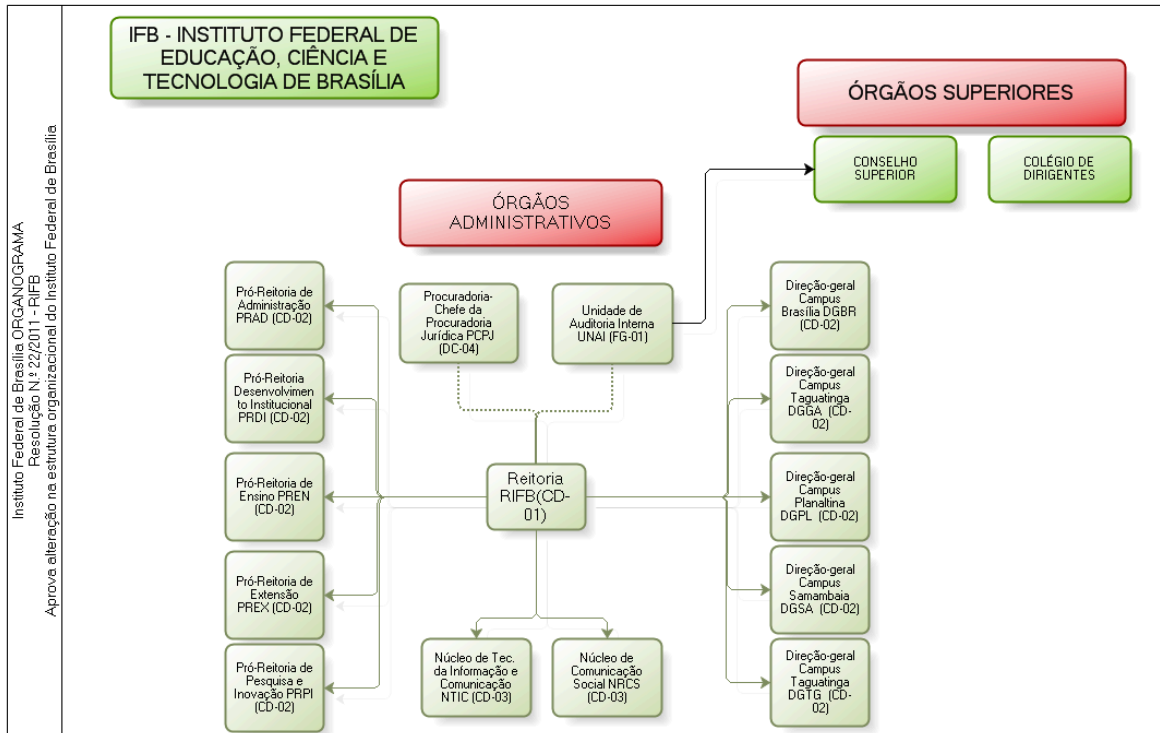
Instituto Federal de Brasília ORGANOGRAMA
Resolução N.º 22/2011 - RIFB
Aprova alteração na estrutura organizacional do Instituto Federal de Brasília

IFB - INSTITUTO FEDERAL DE EDUCAÇÃO, CIÊNCIA E TECNOLOGIA DE BRASÍLIA

ÓRGÃOS SUPERIORES

CONSELHO SUPERIOR

COLÉGIO DE DIRIGENTES

ÓRGÃOS ADMINISTRATIVOS

Pró-Reitoria de Administração PRAD (CD-02)

Pró-Reitoria Desenvolvimento Institucional PRDI (CD-02)

Pró-Reitoria de Ensino PREN (CD-02)

Pró-Reitoria de Extensão PREX (CD-02)

Pró-Reitoria de Pesquisa e Inovação PRPI (CD-02)

Procuradoria-Chefe da Procuradoria Jurídica PCPJ (DC-04)

Unidade de Auditoria Interna UNAI (FG-01)

Reitoria RIFB(CD-01)

Núcleo de Tec. da Informação e Comunicação NTIC (CD-03)

Núcleo de Comunicação Social NRCS (CD-03)

Direção-geral Campus Brasília DGBR (CD-02)

Direção-geral Campus Taguatinga DGGA (CD-02)

Direção-geral Campus Planaltina DGPL (CD-02)

Direção-geral Campus Samambaia DGSA (CD-02)

Direção-geral Campus Taguatinga DGTG (CD-02)